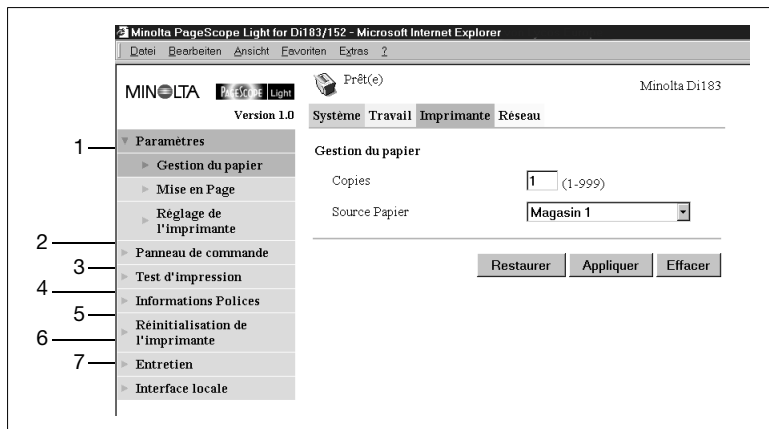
Minolta PageScope Light for Di183/152 - Microsoft Internet Explorer
Datei Bearbeiten Ansicht Favoriten Extras ?

MINOLTA PAGESCOPE Light
Version 1.0

Prêt(e)
Minolta Di183

Système Travail Imprimante Réseau

1 Paramètres
Gestion du papier
Mise en Page
Réglage de l'imprimante
2 Panneau de commande
3 Test d'impression
4 Informations Polices
5 Réinitialisation de
6 l'imprimante
7 Entretien
Interface locale

Gestion du papier

Copies 1 (1-999)

Source Papier Magasin 1

Restaurer Appliquer Effacer